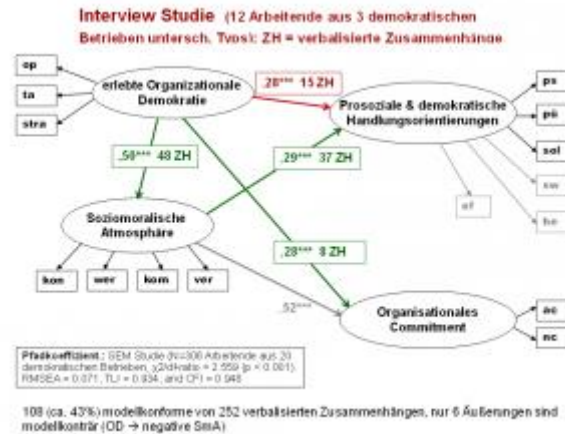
Interview Studie (12 Arbeitende aus 3 demokratischen Betrieben untersch. Tvos): ZH = verbalisierte Zusammenhänge

op
ta
stra

erlebte Organizationale Demokratie

.28*** 15 ZH

Prosoziale & demokratische Handlungsorientierungen

ps
pü
sol
sw
be

.58*** 48 ZH

.29*** 37 ZH

ef

Soziomoralische Atmosphäre

.28*** 8 ZH

kon
wer
kom
ver

.52***

Organisationales Commitment

ac
nc

Pfadkoeffizient: SEM Studie (N=300 Arbeitende aus 20 demokratischen Betrieben, χ2/df-ratio = 2.559 (p < 0.001), RMSEA = 0.071, TLI = 0.934, and CFI = 0.946

108 (ca. 43%) modellkonforme von 252 verbalisierten Zusammenhängen, nur 6 Äußerungen sind modellkonträr (OD → negative SmA)